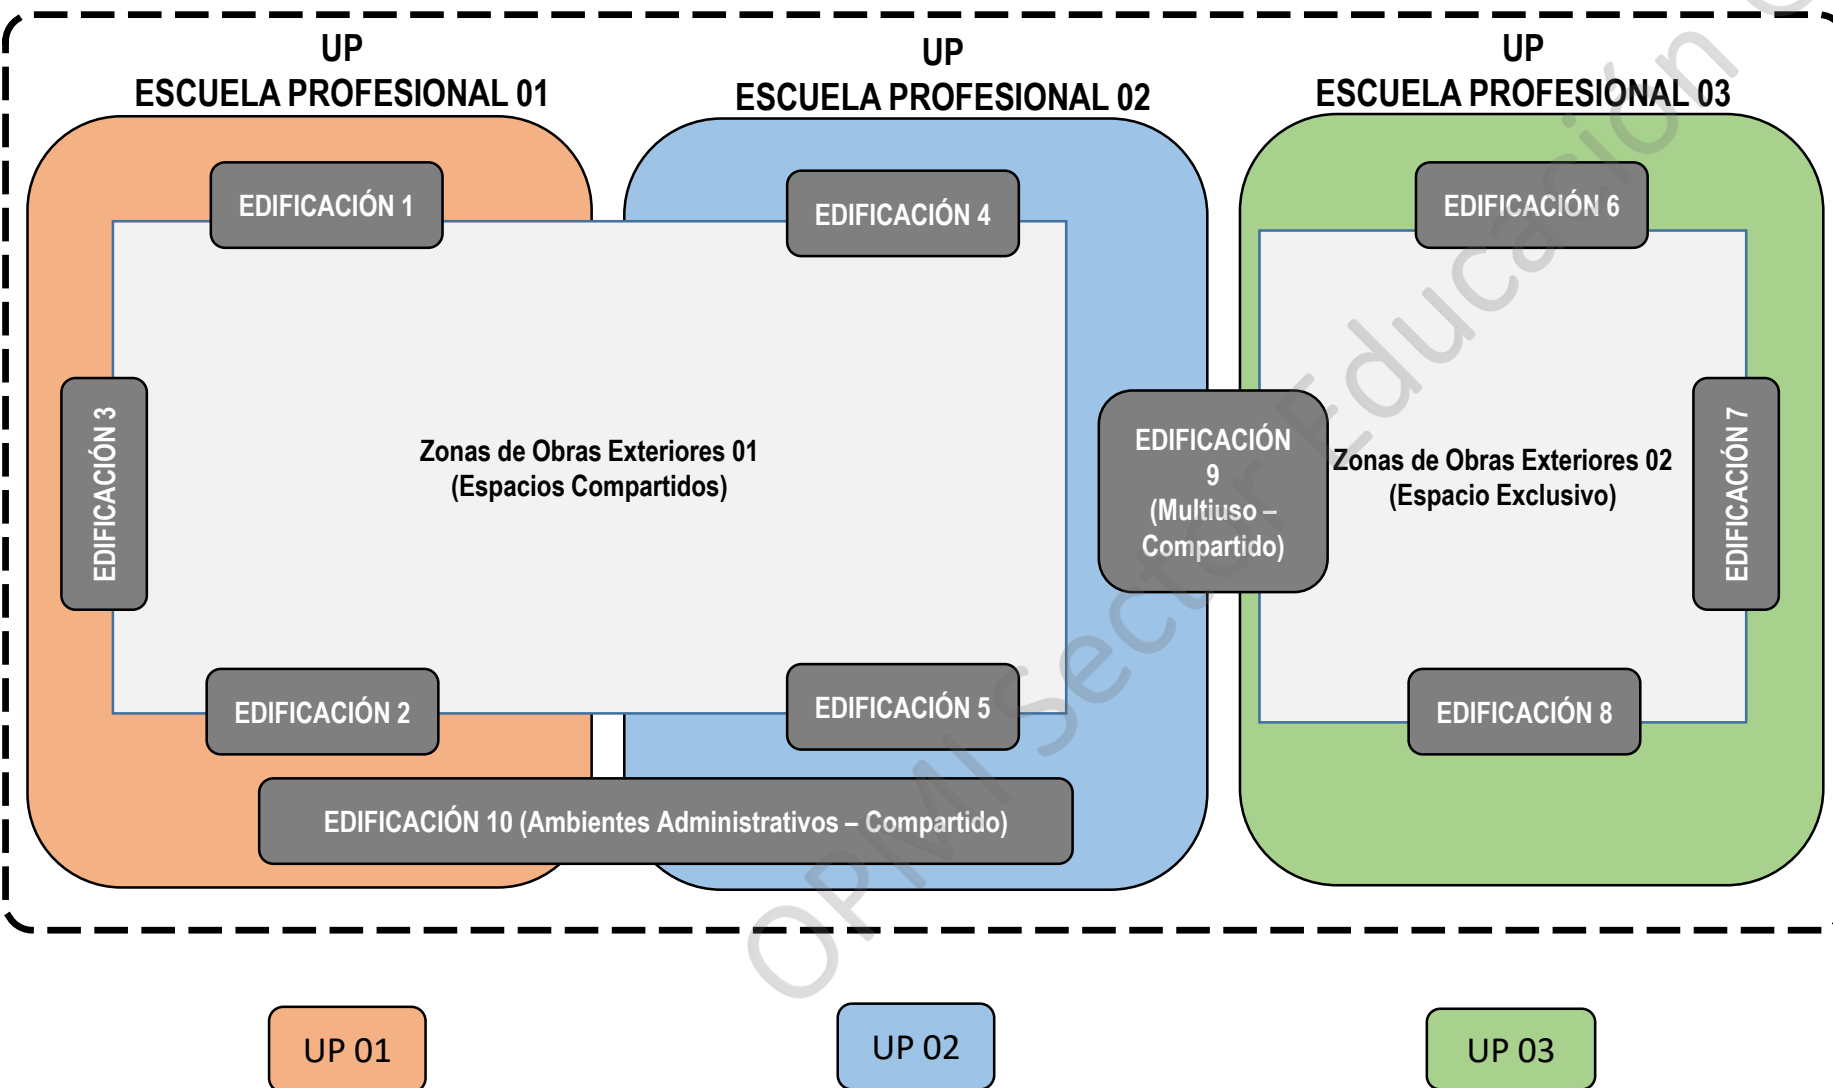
UP
ESCUELA PROFESIONAL 01

UP
ESCUELA PROFESIONAL 02

UP
ESCUELA PROFESIONAL 03

EDIFICACIÓN 1

EDIFICACIÓN 4

EDIFICACIÓN 6

EDIFICACIÓN 3

Zonas de Obras Exteriores 01
(Espacios Compartidos)

EDIFICACIÓN 9 (Multiuso – Compartido)

Zonas de Obras Exteriores 02
(Espacio Exclusivo)

EDIFICACIÓN 7

EDIFICACIÓN 2

EDIFICACIÓN 5

EDIFICACIÓN 8

EDIFICACIÓN 10 (Ambientes Administrativos – Compartido)

OPMI Sector Educación

UP 01

UP 02

UP 03